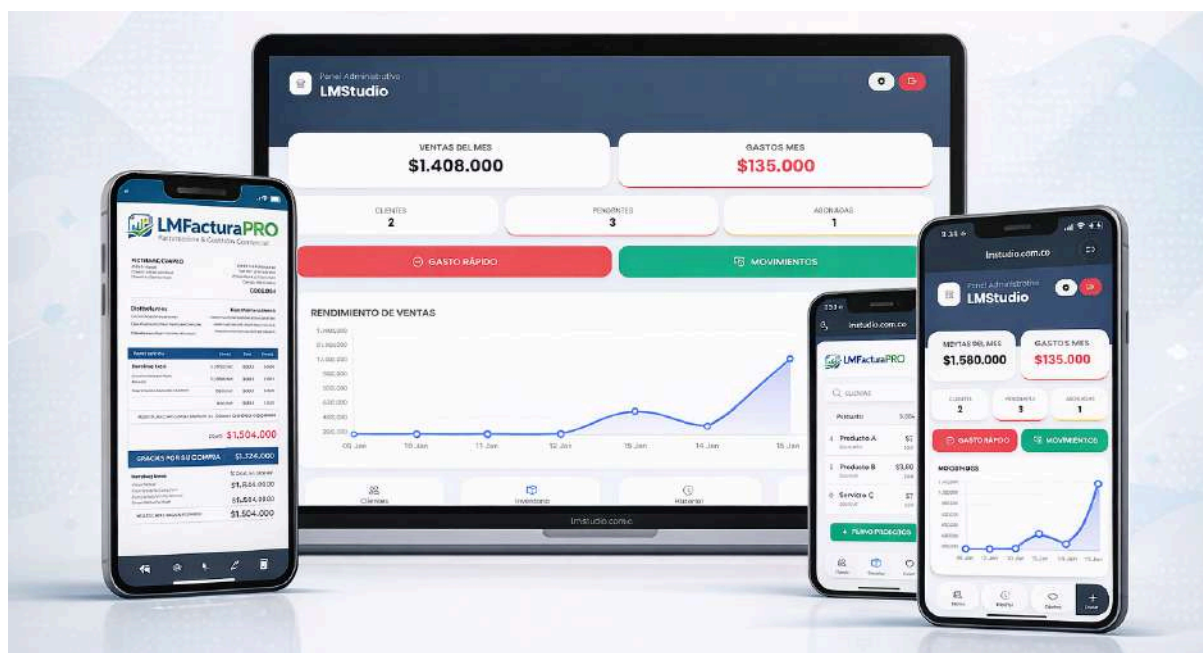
Panel Administrativo
LMStudio

VENTAS DEL MES
$1.408.000

GASTOS MES
$135.000

CLIENTES
2

PENDIENTES
3

ABONADAS
1

GASTO RÁPIDO

MOVIMIENTOS

RENDIMIENTO DE VENTAS

1.400.000
1.200.000
1.000.000
800.000
600.000
400.000
200.000

09 Jan
10 Jan
11 Jan
12 Jan
13 Jan
14 Jan
15 Jan

Clientes
Inventario
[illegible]

lmstudio.com.co

LMFacturaPRO
Facturación & Gestión Comercial

Distribuidora

$1.504.000

GRACIAS POR SU COMPRA
$1.324.000

$1.504.000
$1.504.000
$1.504.000

lmstudio.com.co

LMFacturaPRO

Producto A
Producto B
Servicio C

+ NUEVO PRODUCTO

3:35
lmstudio.com.co

Panel Administrativo
LMStudio

VENTAS DEL MES
$1.580.000

GASTOS MES
$135.000

CLIENTES
2

PENDIENTES
3

ABONADAS
1

GASTO RÁPIDO

MOVIMIENTOS

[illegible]